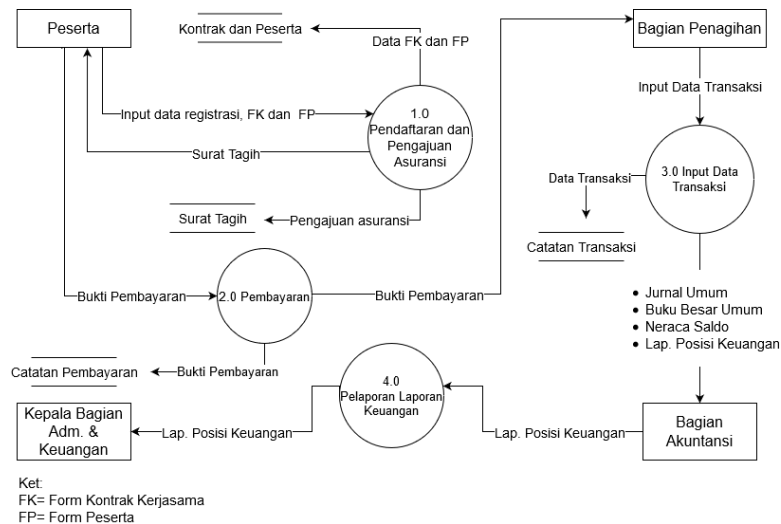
Peserta

Kontrak dan Peserta

Data FK dan FP

Bagian Penagihan

Input data registrasi, FK dan FP

1.0 Pendaftaran dan Pengajuan Asuransi

Surat Tagih

Input Data Transaksi

3.0 Input Data Transaksi

Data Transaksi

Surat Tagih

Pengajuan asuransi

Catatan Transaksi

Bukti Pembayaran

2.0 Pembayaran

Bukti Pembayaran

- Jurnal Umum
- Buku Besar Umum
- Neraca Saldo
- Lap. Posisi Keuangan

Catatan Pembayaran

Bukti Pembayaran

4.0 Pelaporan Laporan Keuangan

Kepala Bagian Adm. & Keuangan

Lap. Posisi Keuangan

Lap. Posisi Keuangan

Bagian Akuntansi

Ket:
FK= Form Kontrak Kerjasama
FP= Form Peserta